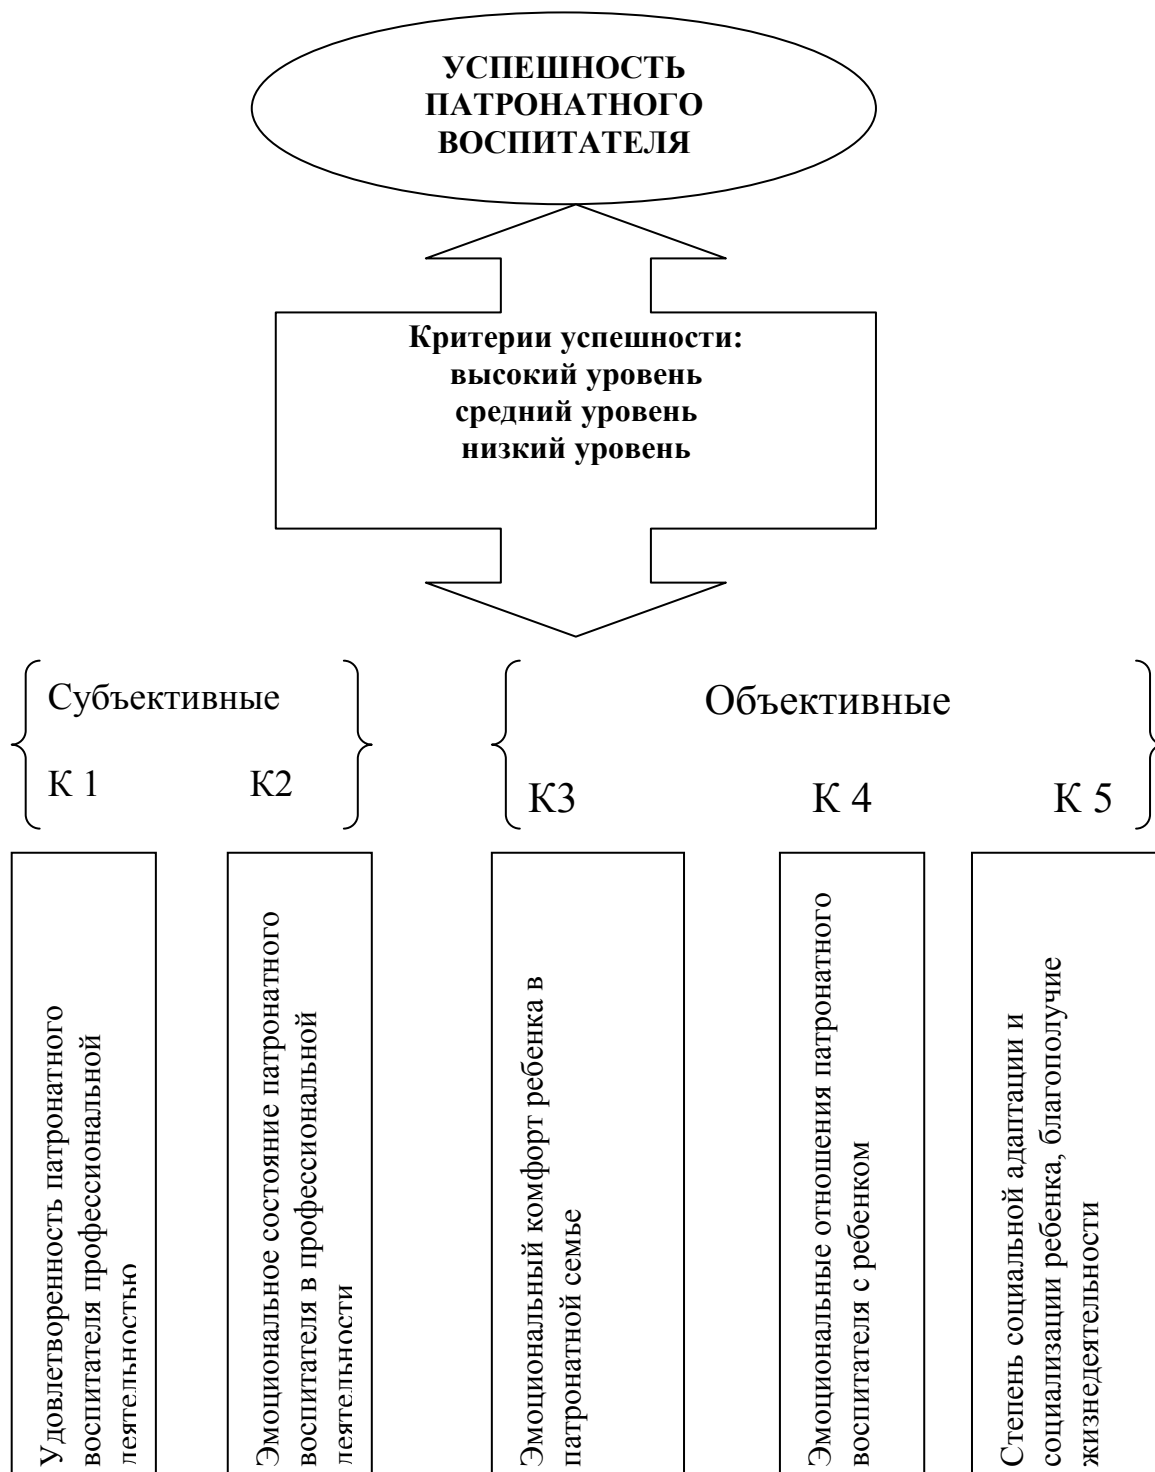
УСПЕШНОСТЬ ПАТРОНАТНОГО ВОСПИТАТЕЛЯ

Критерии успешности:
высокий уровень
средний уровень
низкий уровень

Субъективные

К 1 К2

Объективные

К3 К 4 К 5

Удовлетворенность патронатного воспитателя профессиональной деятельностью

Эмоциональное состояние патронатного воспитателя в профессиональной деятельности

Эмоциональный комфорт ребенка в патронатной семье

Эмоциональные отношения патронатного воспитателя с ребенком

Степень социальной адаптации и социализации ребенка, благополучие жизнедеятельности